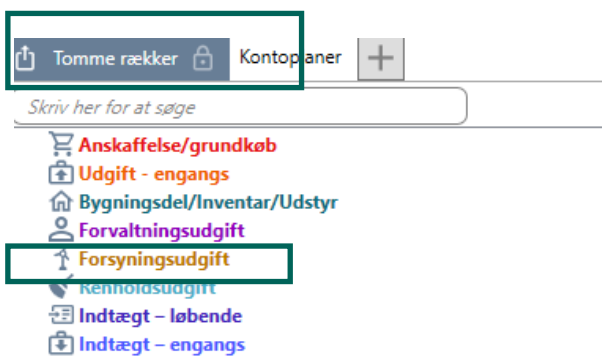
Tomme rækker Kontoplaner +

Skriv her for at søge

Anskaffelse/grundkøb
Udgift - engangs
Bygningsdel/Inventar/Udstyr
Forvaltningsudgift
Forsyningsudgift
Renholdsudgift
Indtægt – løbende
Indtægt – engangs